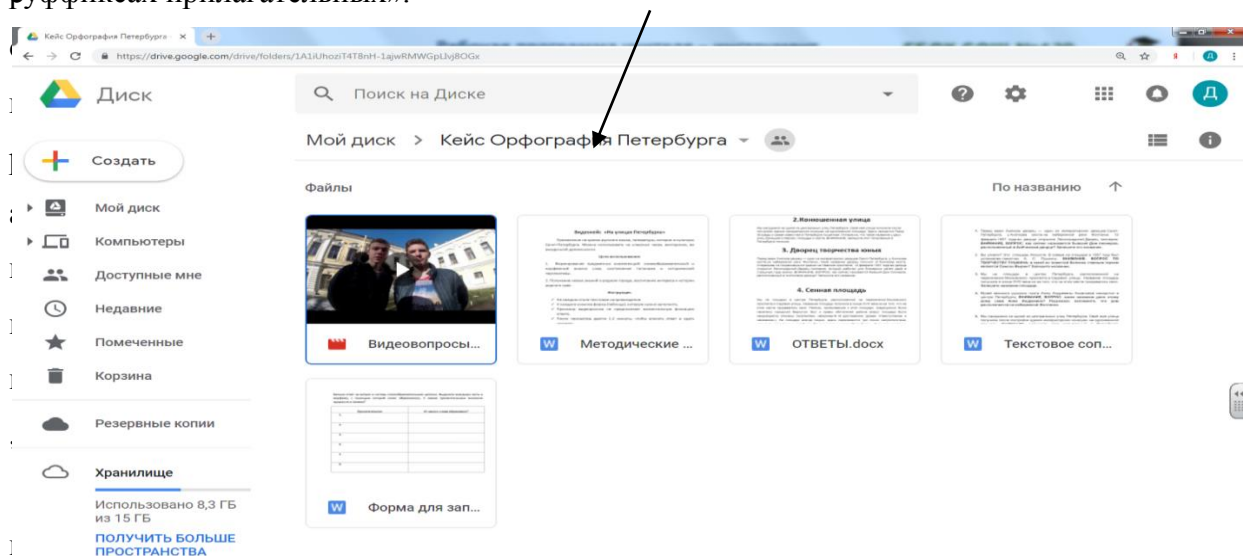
суффиксах прилагательных.

Кейс Орфография Петербурга ×
https://drive.google.com/drive/folders/1A1iUhoziT4T8nH-1ajwRMWGpIJvj8OGx

Диск
Поиск на Диске
Д

Создать
Мой диск
Компьютеры
Доступные мне
Недавние
Помеченные
Корзина
Резервные копии
Хранилище
Использовано 8,3 ГБ из 15 ГБ
ПОЛУЧИТЬ БОЛЬШЕ ПРОСТРАНСТВА

Мой диск > Кейс Орфография Петербурга

Файлы
По названию

Видеовопросы...
Методические ...
ОТВЕТЫ.docx
Текстовое соп...
Форма для зап...

2.Конюшенная улица
3. Дворец творчества юных
4. Сенная площадь